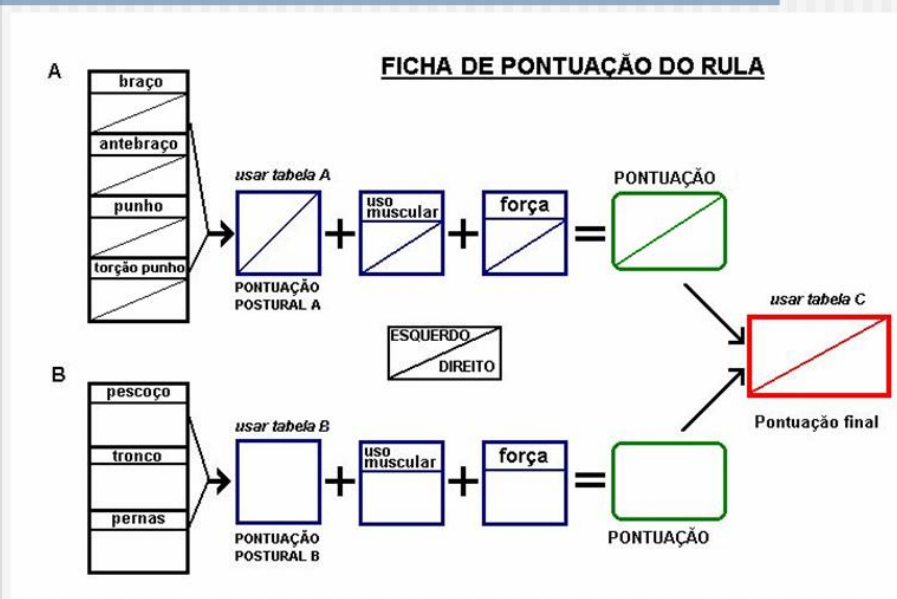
FICHA DE PONTUAÇÃO DO RULA

A

braço

antebraço

punho

torção punho

usar tabela A

PONTUAÇÃO POSTURAL A

+

uso muscular

+

força

=

PONTUAÇÃO

ESQUERDO

DIREITO

usar tabela C

Pontuação final

B

pescoço

tronco

pernas

usar tabela B

PONTUAÇÃO POSTURAL B

+

uso muscular

+

força

=

PONTUAÇÃO